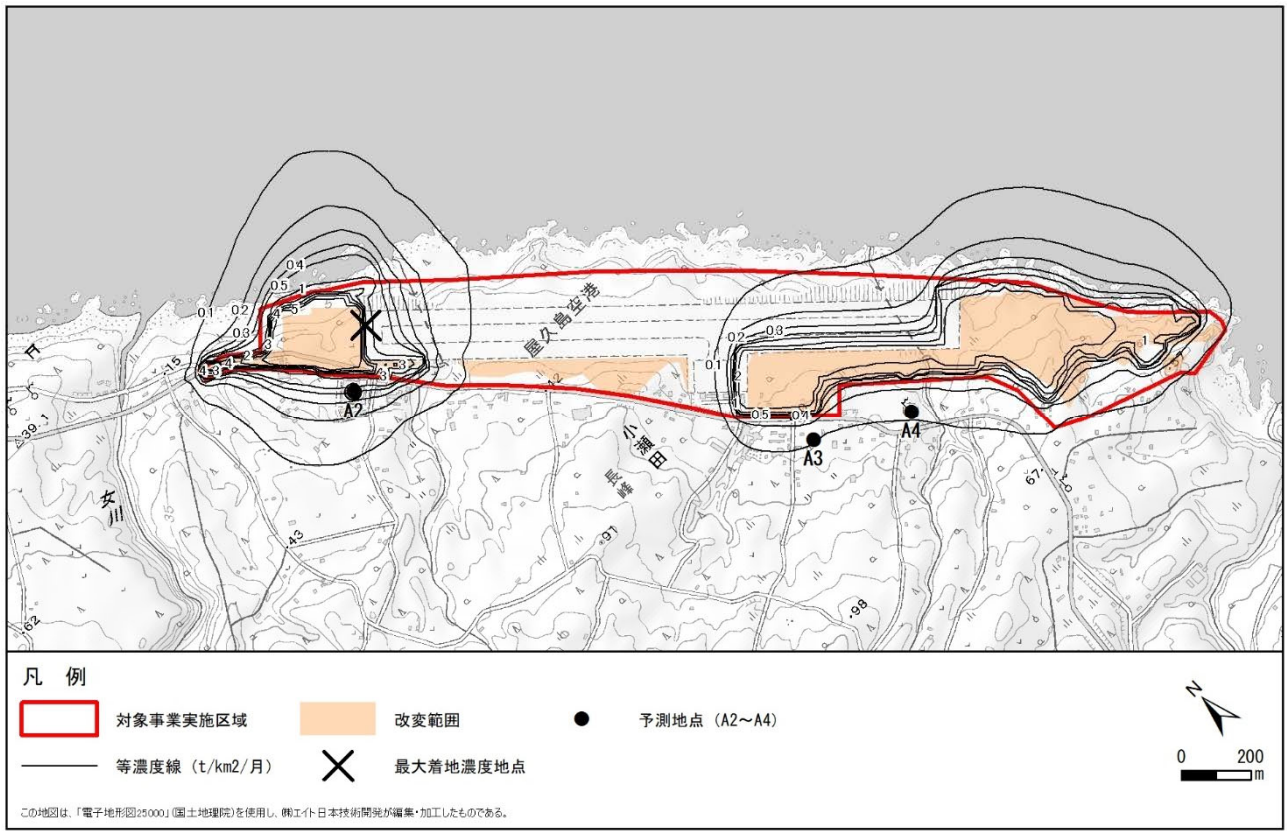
0.4
0.5
1
0.2
0.1
0.3
4
5
3
4
3
2
4
3
3
2
A2
屋久島空港
0.2
0.3
0.1
2
0.5
0.1
1
A3
A4
小瀬田
長峰
女川
39.1
15
43
91
98
62
67

凡　例

対象事業実施区域
改変範囲
予測地点（A2～A4）
等濃度線（t/km2/月）
最大着地濃度地点

N
0　200
m

この地図は、「電子地形図25000」(国土地理院)を使用し、㈱エイト日本技術開発が編集・加工したものである。